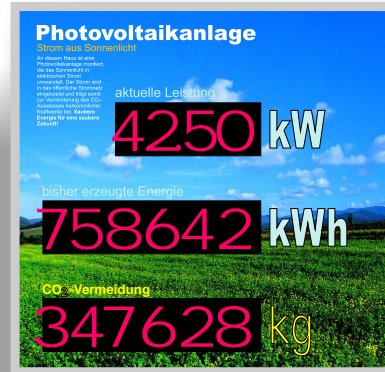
Photovoltaikanlage
Strom aus Sonnenlicht

An diesem Haus ist eine Photovoltaikanlage montiert, die das Sonnenlicht in elektrischen Strom umwandelt. Der Strom wird in das öffentliche Stromnetz eingespeist und trägt somit zur Vermeidung des $CO_2$-Ausstosses konventioneller Kraftwerke bei. Saubere Energie für eine saubere Zukunft!

aktuelle Leistung
4250 kW

bisher erzeugte Energie
758642 kWh

$CO_2$-Vermeidung
347628 kg